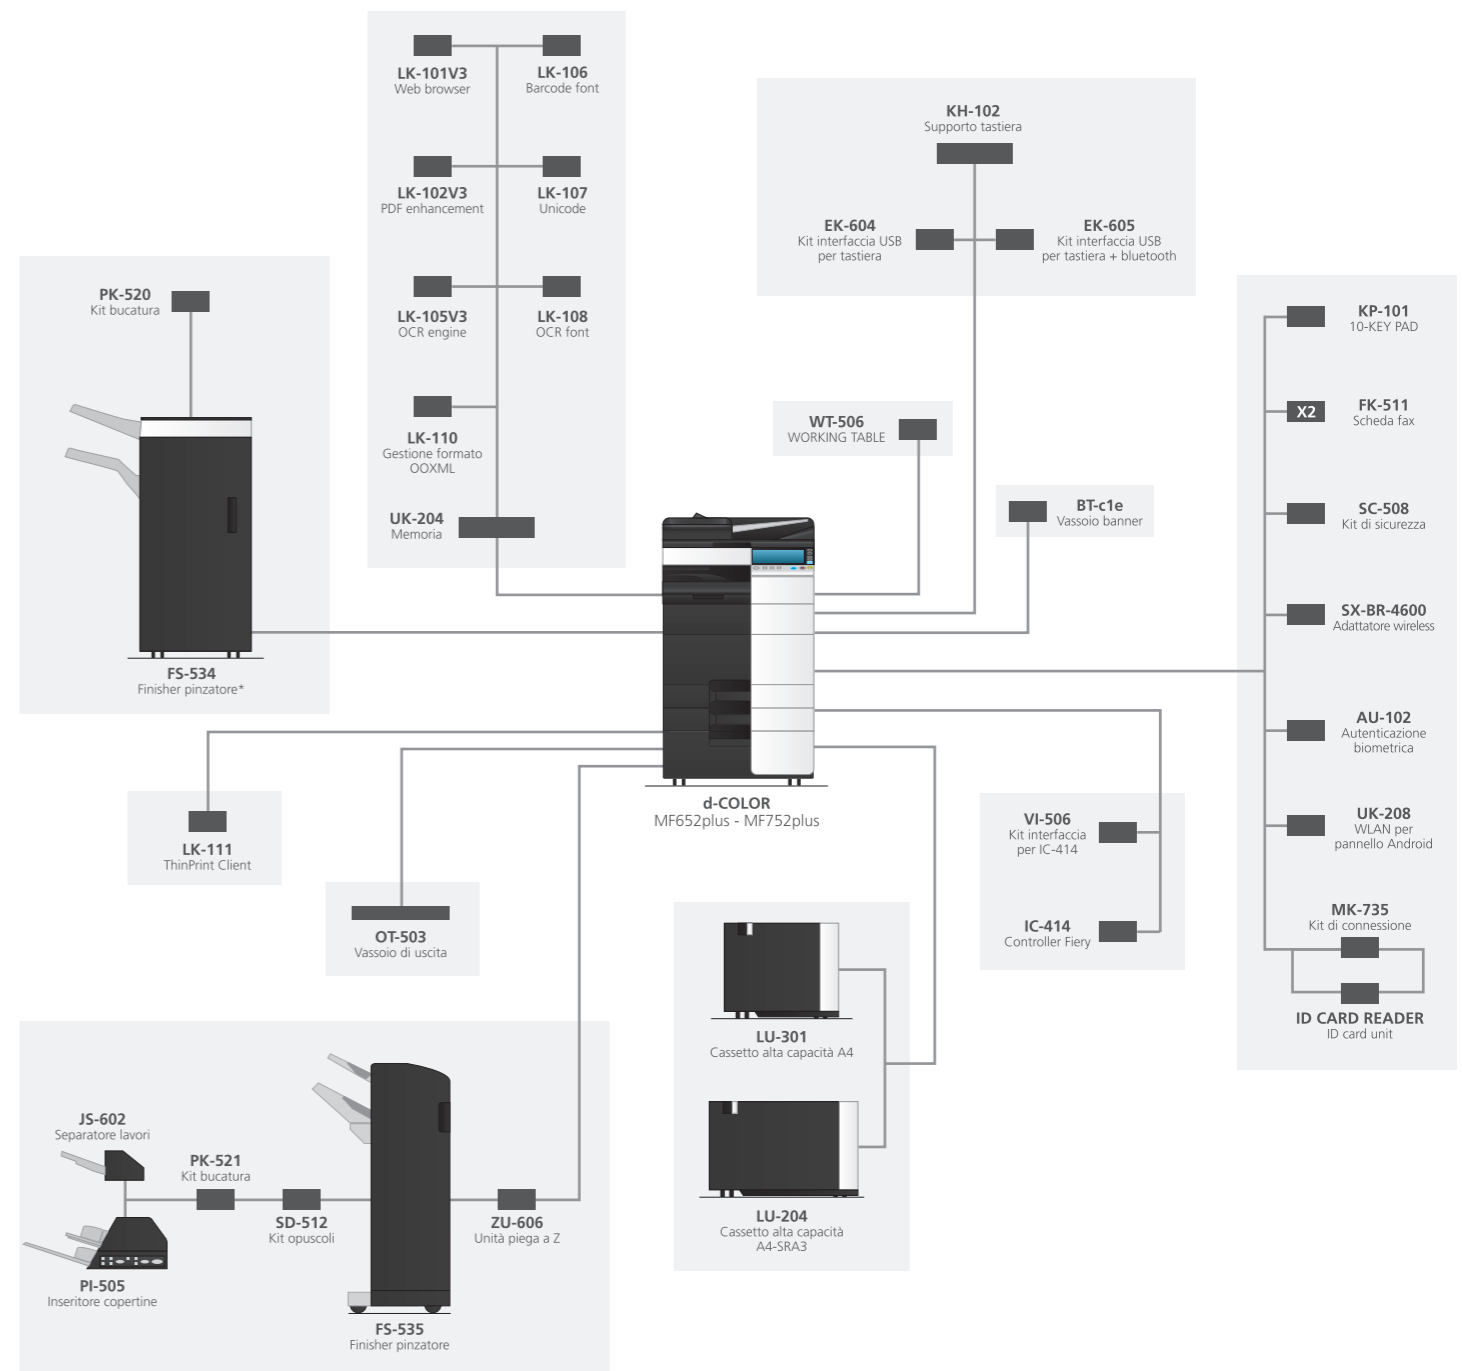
LK-101V3
Web browser

LK-106
Barcode font

LK-102V3
PDF enhancement

LK-107
Unicode

LK-105V3
OCR engine

LK-108
OCR font

LK-110
Gestione formato OOXML

UK-204
Memoria

KH-102
Supporto tastiera

EK-604
Kit interfaccia USB per tastiera

EK-605
Kit interfaccia USB per tastiera + bluetooth

PK-520
Kit bucatura

FS-534
Finisher pinzatore*

WT-506
WORKING TABLE

BT-c1e
Vassoio banner

KP-101
10-KEY PAD

X2

FK-511
Scheda fax

SC-508
Kit di sicurezza

SX-BR-4600
Adattatore wireless

AU-102
Autenticazione biometrica

UK-208
WLAN per pannello Android

MK-735
Kit di connessione

ID CARD READER
ID card unit

d-COLOR
MF652plus - MF752plus

LK-111
ThinPrint Client

OT-503
Vassoio di uscita

VI-506
Kit interfaccia per IC-414

IC-414
Controller Fiery

LU-301
Cassetto alta capacità A4

LU-204
Cassetto alta capacità A4-SRA3

JS-602
Separatore lavori

PK-521
Kit bucatura

SD-512
Kit opuscoli

ZU-606
Unità piega a Z

PI-505
Inseritore copertine

FS-535
Finisher pinzatore